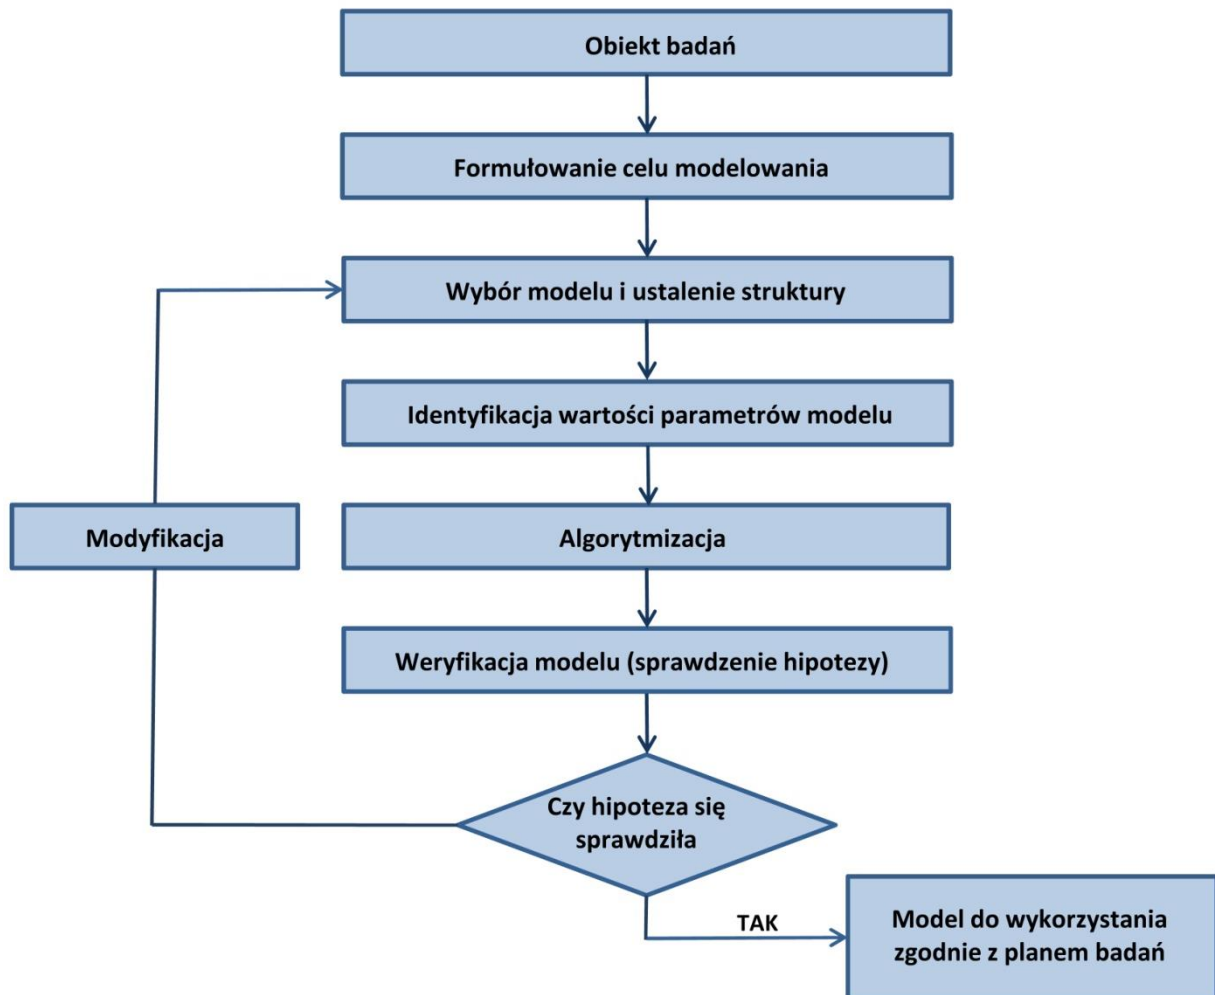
Obiekt badań

Formułowanie celu modelowania

Wybór modelu i ustalenie struktury

Identyfikacja wartości parametrów modelu

Modyfikacja

Algorytmizacja

Weryfikacja modelu (sprawdzenie hipotezy)

Czy hipoteza się sprawdziła

TAK

Model do wykorzystania zgodnie z planem badań